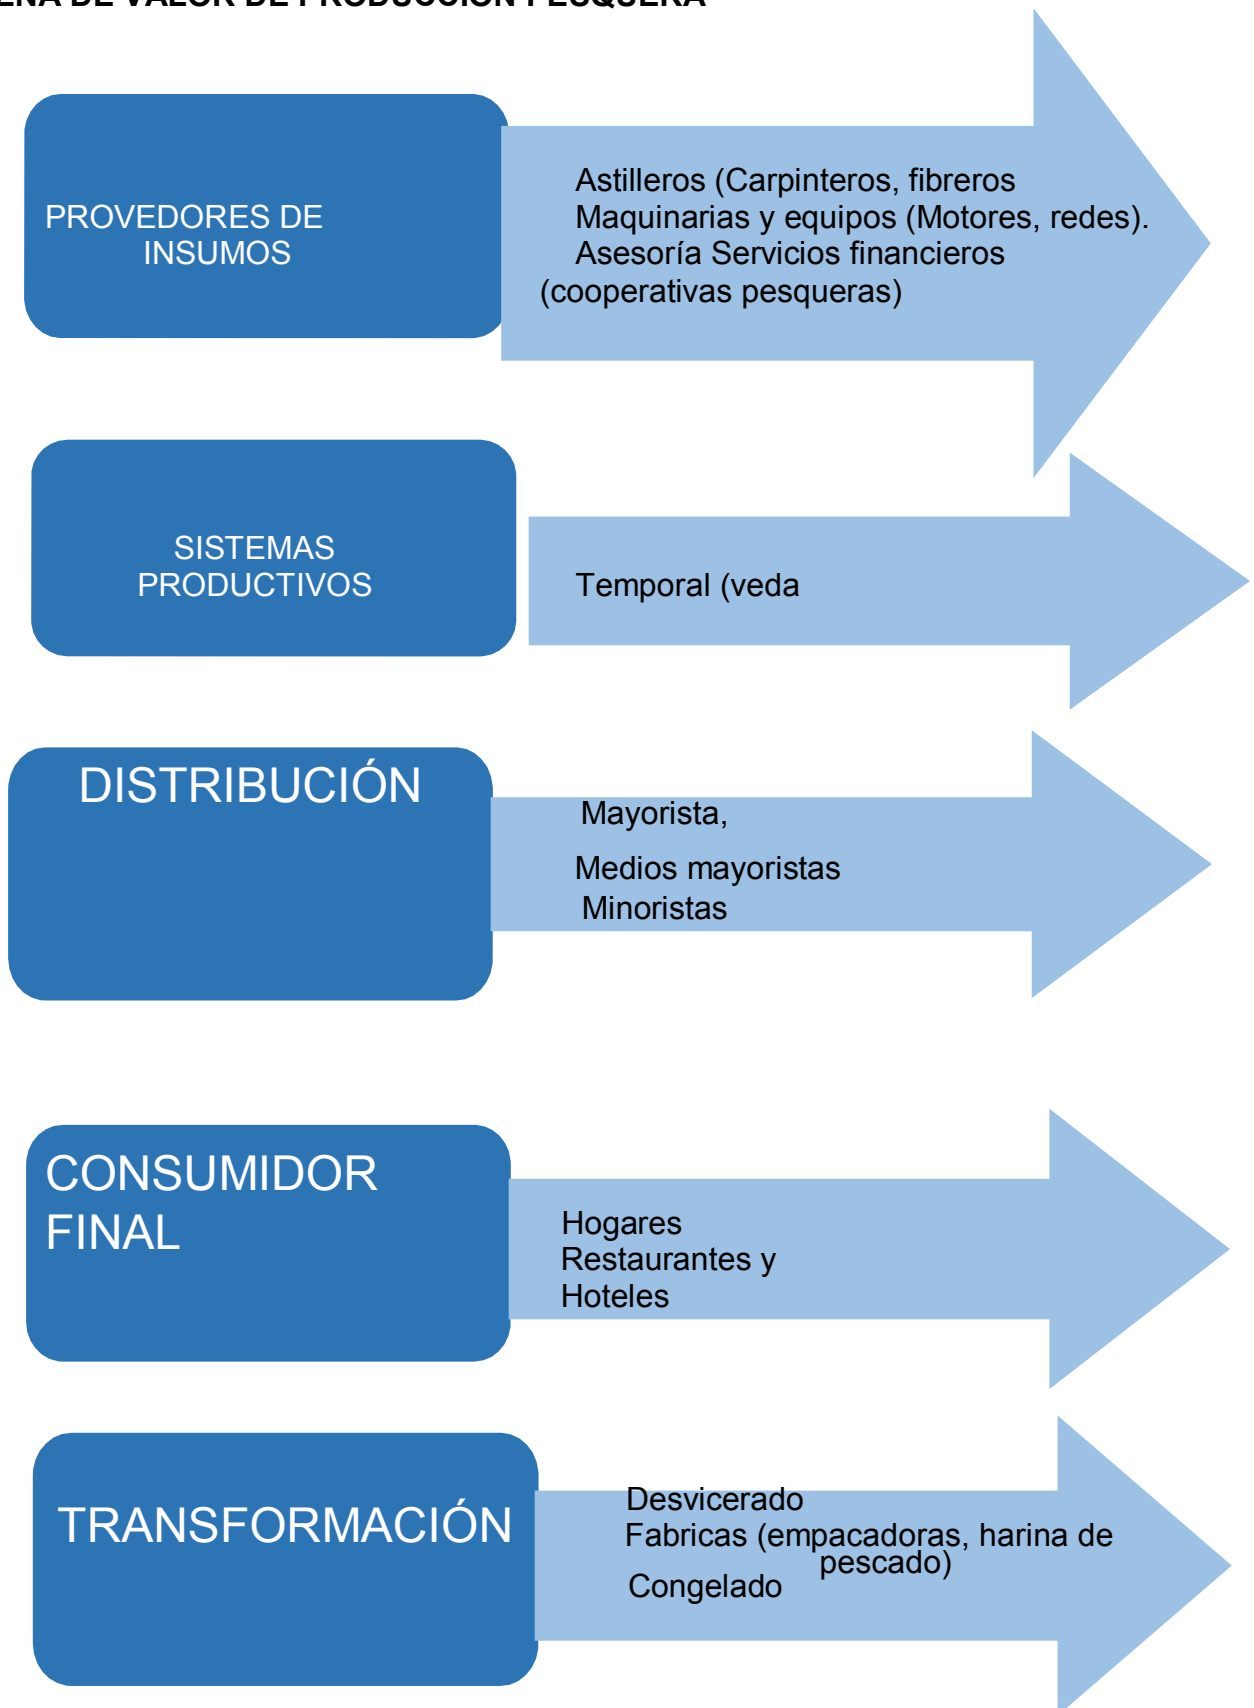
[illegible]

PROVEDORES DE INSUMOS

Astilleros (Carpinteros, fibreros
Maquinarias y equipos (Motores, redes).
Asesoría Servicios financieros
(cooperativas pesqueras)

SISTEMAS PRODUCTIVOS

Temporal (veda

DISTRIBUCIÓN

Mayorista,
Medios mayoristas
Minoristas

CONSUMIDOR FINAL

Hogares
Restaurantes y
Hoteles

TRANSFORMACIÓN

Desvicerado
Fabricas (empacadoras, harina de pescado)
Congelado